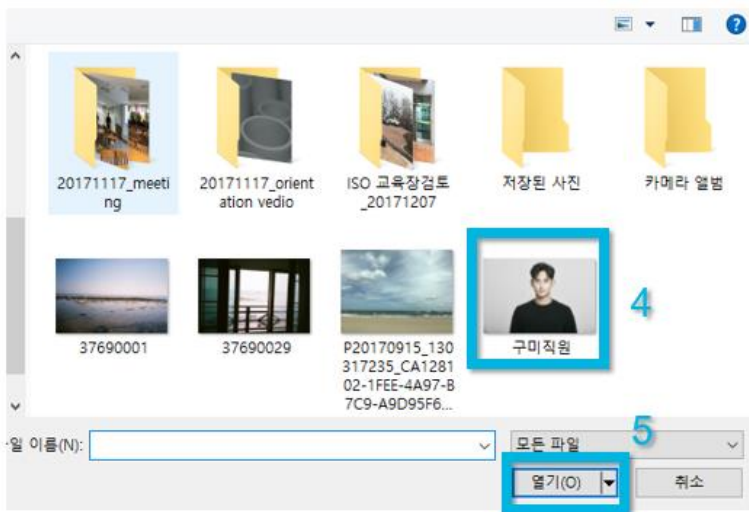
20171117_meeting

20171117_orientation vedio

ISO 교육장검토_20171207

저장된 사진

카메라 앨범

37690001

37690029

P20170915_130317235_CA128102-1FEE-4A97-B7C9-A9D95F6...

구미직원

4

일 이름(N):

모든 파일

5

열기(O)

취소